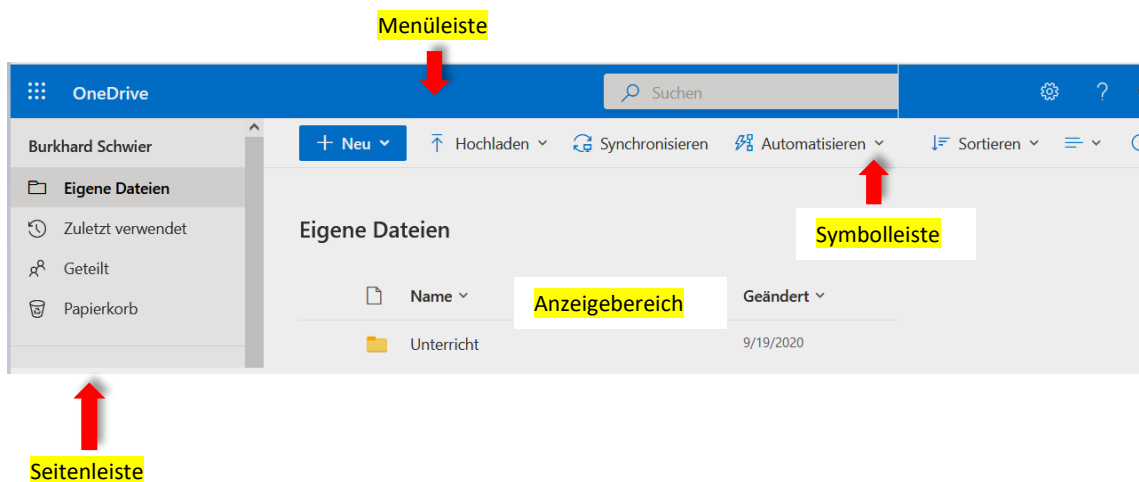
Menüleiste

OneDrive

Suchen

?

Burkhard Schwier

Eigene Dateien

Zuletzt verwendet

Geteilt

Papierkorb

+ Neu

Hochladen

Synchronisieren

Automatisieren

Sortieren

Eigene Dateien

Symbolleiste

Name

Anzeigebereich

Geändert

Unterricht

9/19/2020

Seitenleiste